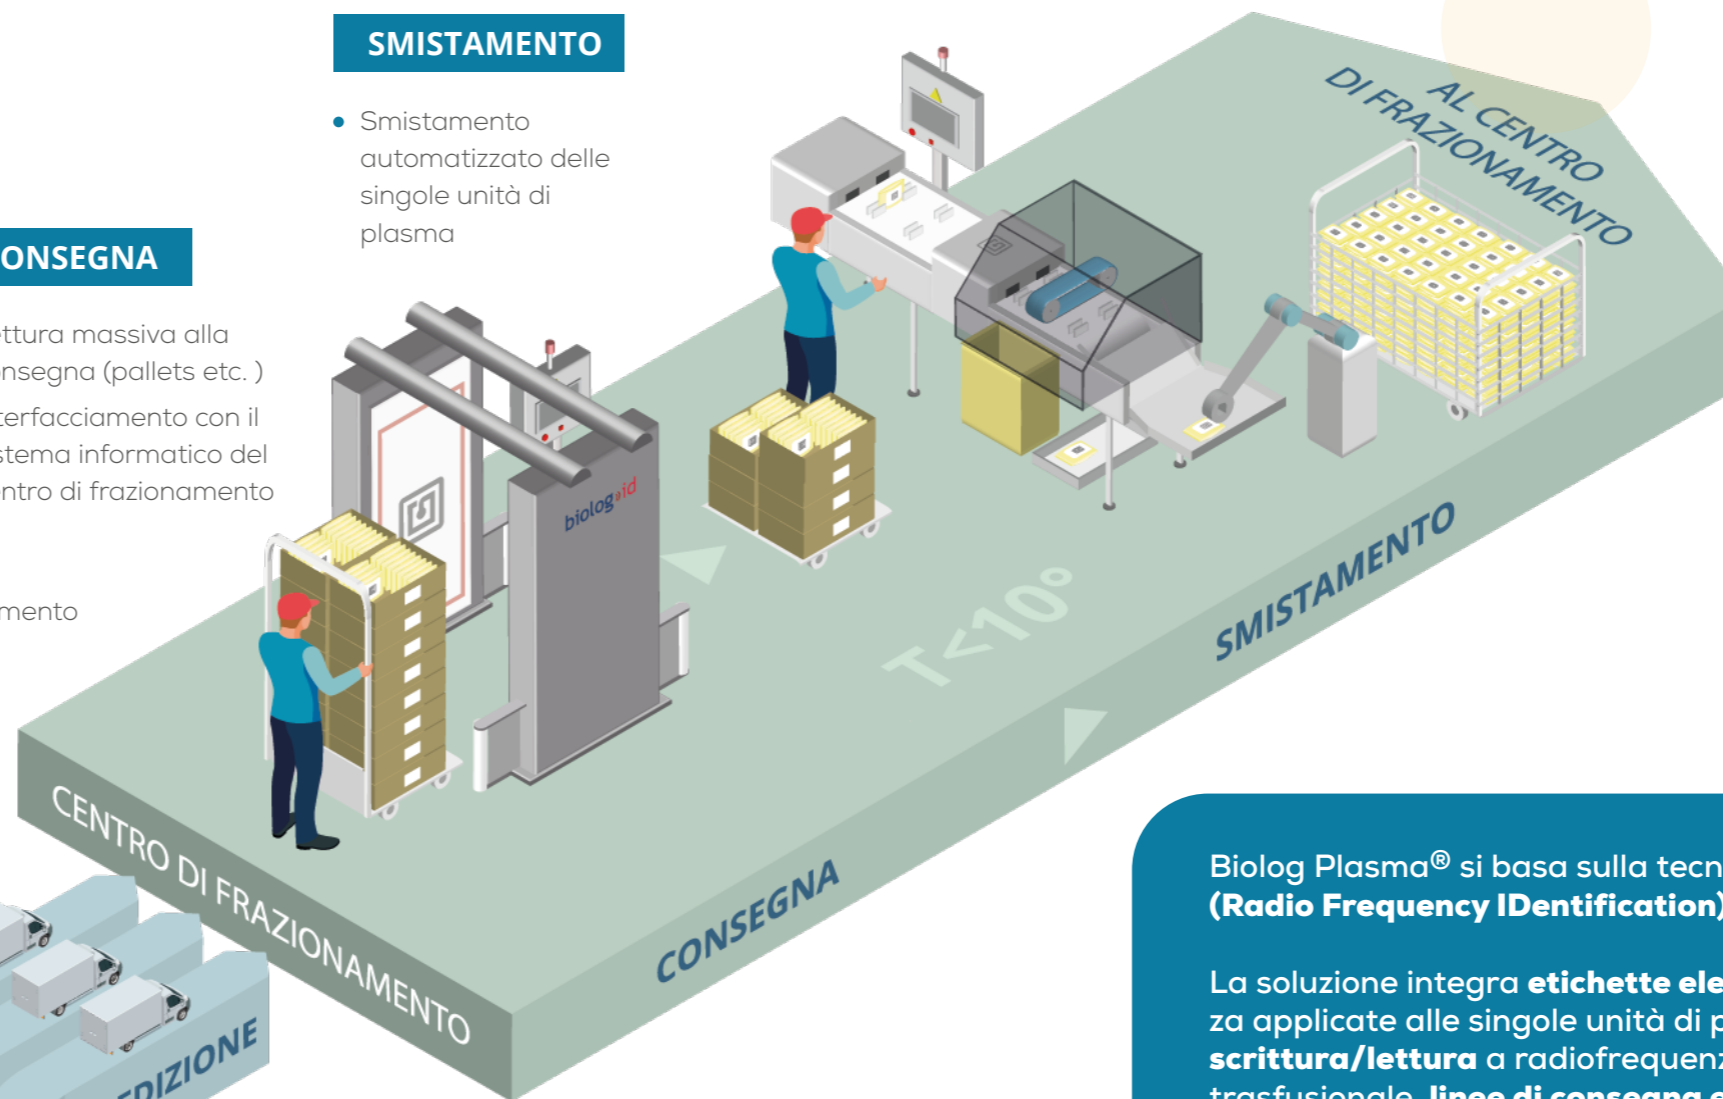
SMISTAMENTO

• Smistamento automatizzato delle singole unità di plasma

ONSEGNA

ttura massiva alla nsegna (pallets etc. )

terfacciamento con il stema informatico del ntro di frazionamento

mento

AL CENTRO DI FRAZIONAMENTO

biolog id

T<10°

SMISTAMENTO

CONSEGNA

CENTRO DI FRAZIONAMENTO

DIZIONE

Biolog Plasma® si basa sulla tecn
(Radio Frequency IDentification)

La soluzione integra etichette ele za applicate alle singole unità di p scrittura/lettura a radiofrequenz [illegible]